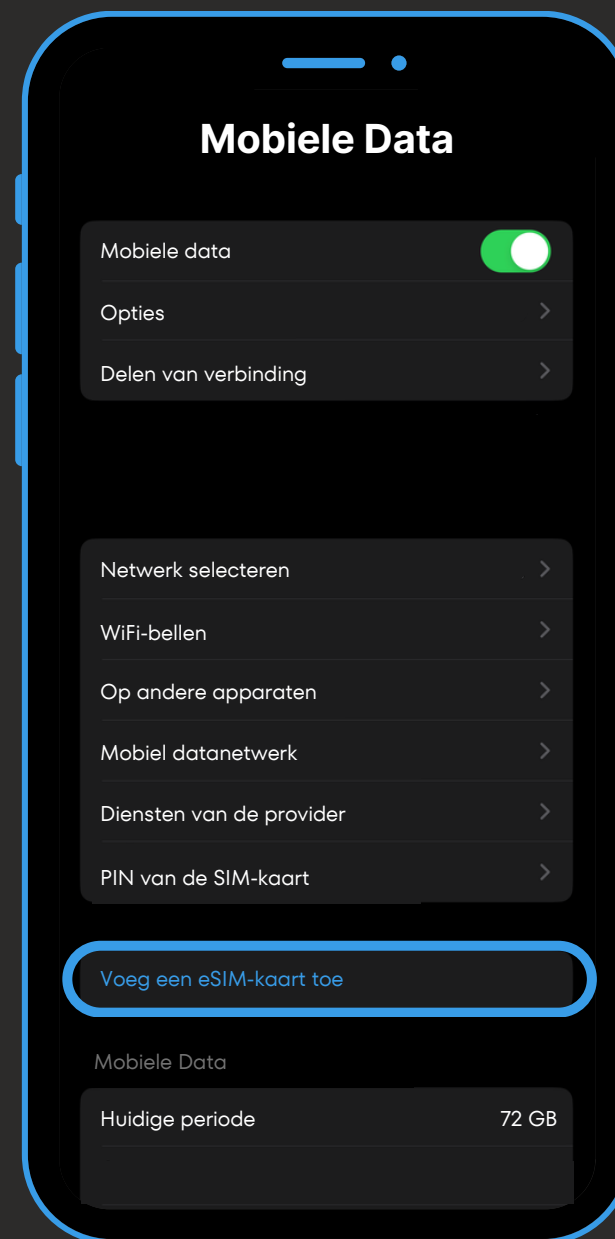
Mobiele Data

Mobiele data

Opties

Delen van verbinding

Netwerk selecteren

WiFi-bellen

Op andere apparaten

Mobiel datanetwerk

Diensten van de provider

PIN van de SIM-kaart

Voeg een eSIM-kaart toe

Mobiele Data

Huidige periode 72 GB